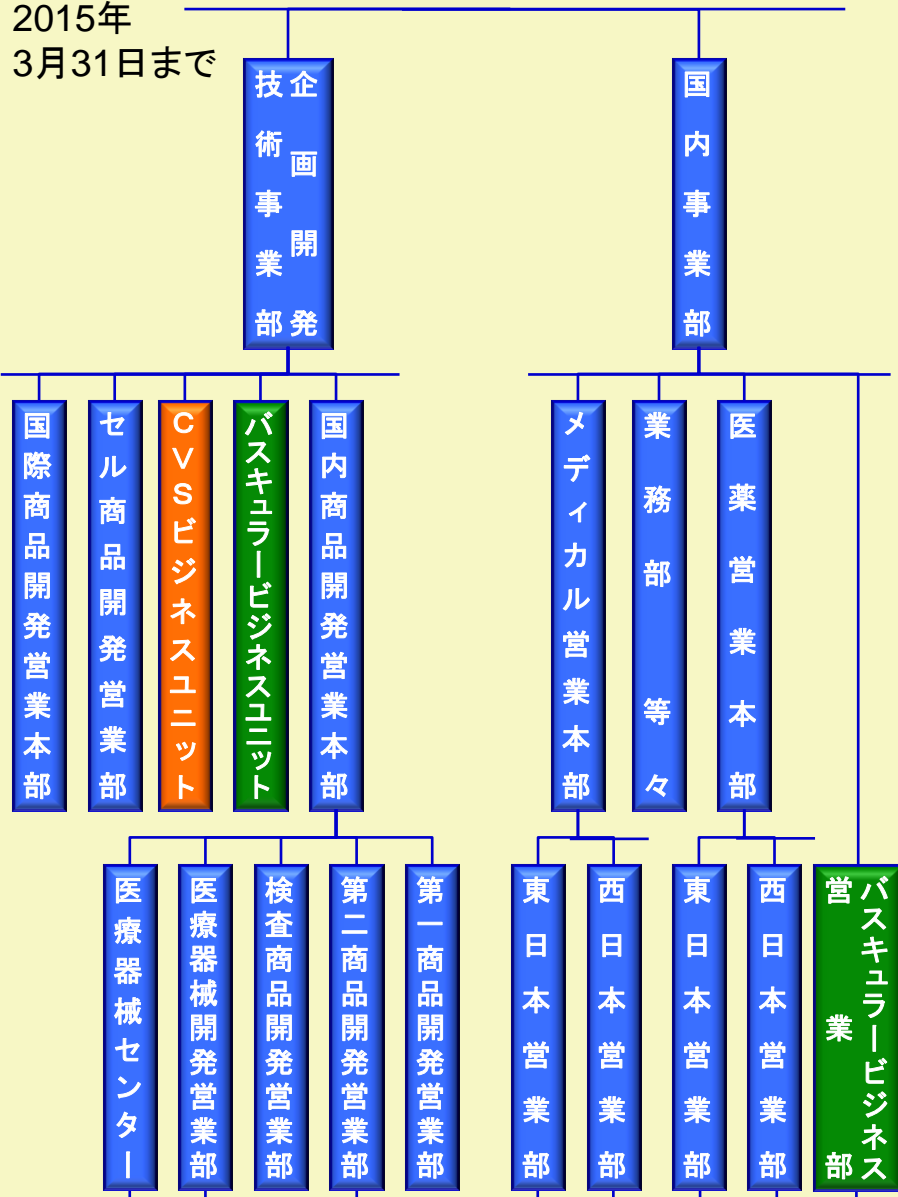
2015年
3月31日まで

企画開発技術事業部

国内事業部

国際商品開発営業本部

セル商品開発営業部

CVSビジネスユニット

バスキュラービジネスユニット

国内商品開発営業本部

メディカル営業本部

業務部等々

医薬営業本部

医療器械センター

医療器械開発営業部

検査商品開発営業部

第二商品開発営業部

第一商品開発営業部

東日本営業部

西日本営業部

東日本営業部

西日本営業部

バスキュラービジネス営業部